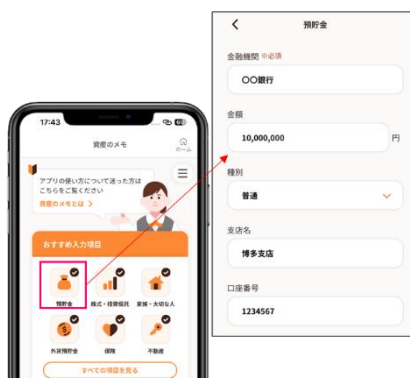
17:43

資産のメモ

ホーム

アプリの使い方について迷った方はこちらをご覧ください

資産のメモとは

おすすめ入力項目

預貯金

株式・投資信託

家族・大切な人

外貨預貯金

保険

不動産

すべての項目を見る

預貯金

金融機関 ※必須

〇〇銀行

金額

10,000,000

円

種別

普通

支店名

博多支店

口座番号

1234567